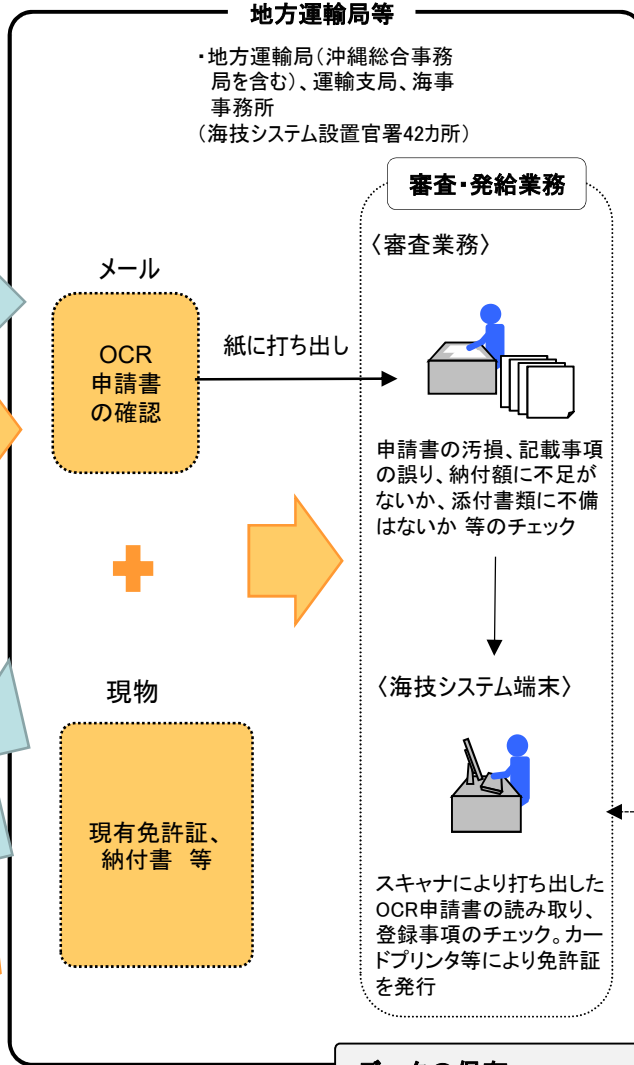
地方運輸局等

・地方運輸局（沖縄総合事務局を含む）、運輸支局、海事事務所
（海技システム設置官署42カ所）

審査・発給業務

〈審査業務〉

メール

OCR
申請書
の確認

紙に打ち出し

申請書の汚損、記載事項の誤り、納付額に不足がないか、添付書類に不備はないか 等のチェック

〈海技システム端末〉

現物

現有免許証、
納付書 等

スキャナにより打ち出したOCR申請書の読み取り、登録事項のチェック。カードプリンタ等により免許証を発行

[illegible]